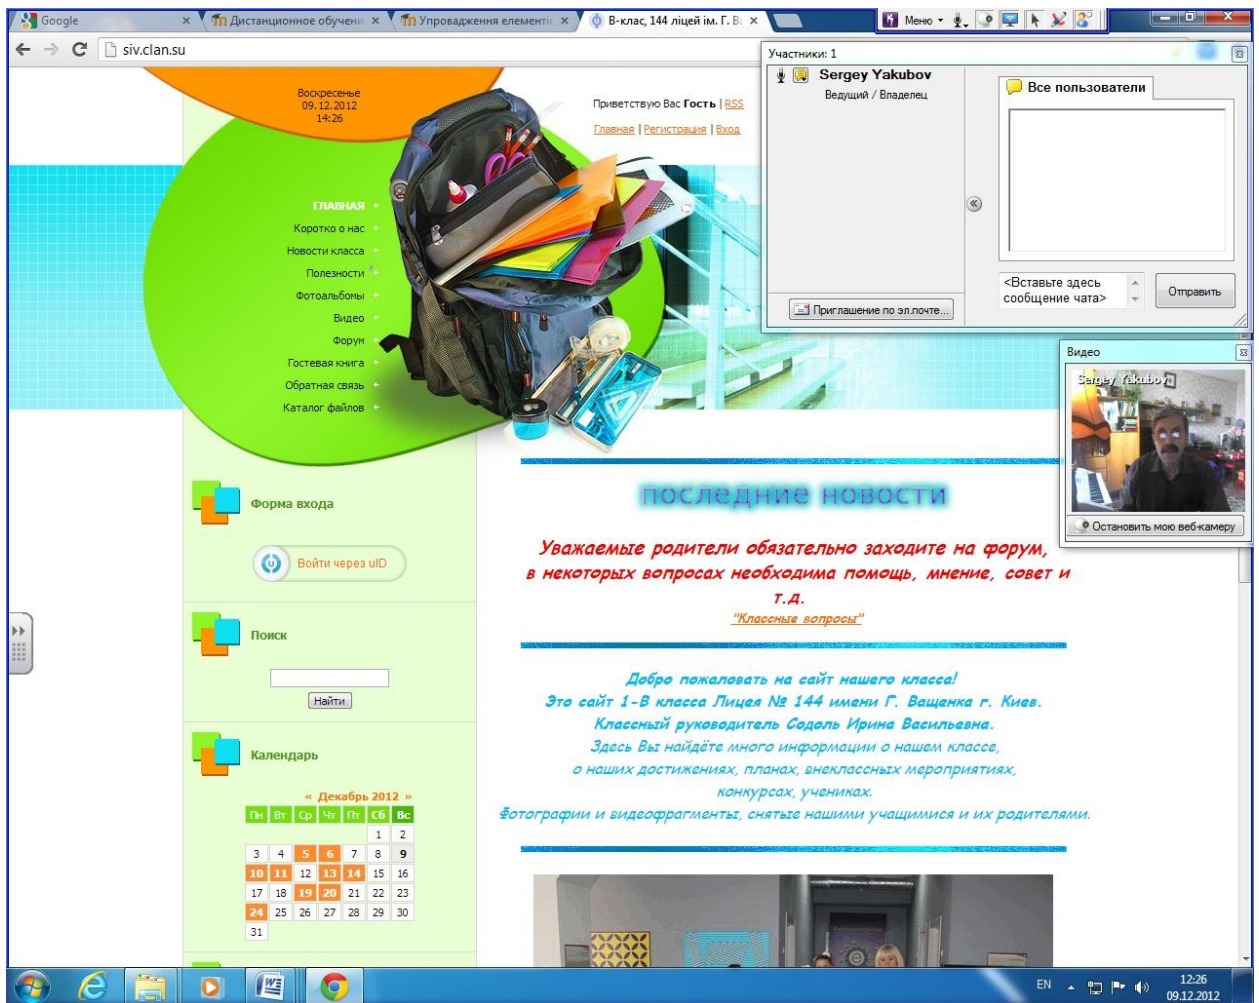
Google × Дистанционное обучени × Упровадження елементі × В-клас, 144 ліцей ім. Г. В × Меню

siv.clan.su

Воскресенье
09.12.2012
14:26

Приветствую Вас Гость | RSS

Главная | Регистрация | Вход

ГЛАВНАЯ
Коротко о нас
Новости класса
Полезности
Фотоальбомы
Видео
Форум
Гостевая книга
Обратная связь
Каталог файлов

Участники: 1
Sergey Yakubov
Ведущий / Владелец
Все пользователи
Приглашение по эл.почте...
<Вставьте здесь сообщение чата>
Отправить

Видео
Sergey Yakubov
Остановить мою веб-камеру

Форма входа
Войти через uID

Поиск
Найти

Календарь
« Декабрь 2012 »

| Пн | Вт | Ср | Чт | Пт | Сб | Вс |
|---|---|---|---|---|---|---|
| | | | | | 1 | 2 |
| 3 | 4 | 5 | 6 | 7 | 8 | 9 |
| 10 | 11 | 12 | 13 | 14 | 15 | 16 |
| 17 | 18 | 19 | 20 | 21 | 22 | 23 |
| 24 | 25 | 26 | 27 | 28 | 29 | 30 |
| 31 | | | | | | |

последние новости

Уважаемые родители обязательно заходите на форум, в некоторых вопросах необходима помощь, мнение, совет и т.д.
"Классные вопросы"

Добро пожаловать на сайт нашего класса!
Это сайт 1-В класса Лицея № 144 имени Г. Ващенка г. Киев.
Классный руководитель Содоль Ирина Васильевна.
Здесь Вы найдёте много информации о нашем классе, о наших достижениях, планах, внеклассных мероприятиях, конкурсах, учениках.
Фотографии и видеофрагменты, снятые нашими учащимися и их родителями.

EN 12:26 09.12.2012